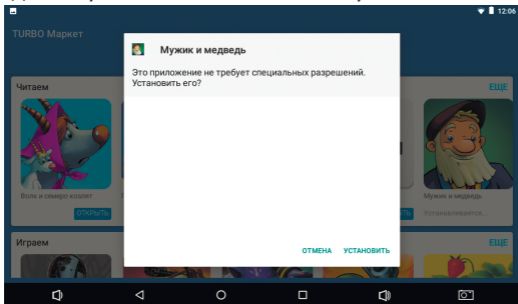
12:06

TURBO Маркет

Читаем

ЕЩЕ

Волк и семеро козлят

ОТКРЫТЬ

Мужик и медведь

Это приложение не требует специальных разрешений. Установить его?

ОТМЕНА

УСТАНОВИТЬ

Мужик и медведь

Устанавливается...

Играем

ЕЩЕ